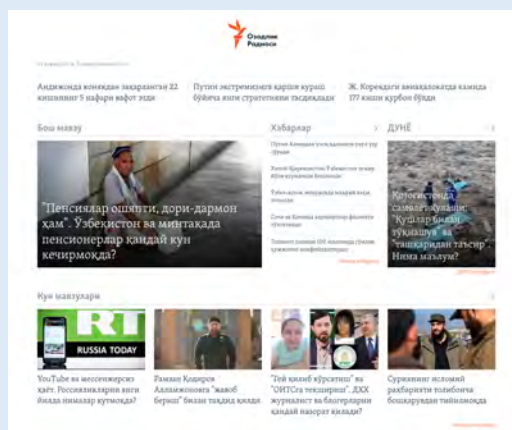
Озодлик Радиоси

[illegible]

Анжижонда конекдан захарланган 32 кишининг 5 нафари вафот этди

Путин экстремизмга қарши кураш бўйича янги стратегияни тасдиқлади

Ж. Кореядаги авиаҳалокатда камида 177 киши қурбон бўлди

Бош мавзу

"Пенсиялар ошяпти, дори-дармон ҳам". Ўзбекистон ва минтақада пенсионерлар қандай кун кечирмоқда?

Хабарлар

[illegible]

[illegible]

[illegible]

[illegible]

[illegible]

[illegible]

ДУНЁ

Қирғизистонда самолёт ҳалокати: "Қушлар билан тўқнашув" ва "ташқаридан таъсир". Нима маълум?

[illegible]

Кун мавзулари

RT
RUSSIA TODAY

YouTube ва мессенжерсиз қаёт. Россияликларни янги йилда нималар кутмоқда?

Рамзан Қодиров Аллашкозова "жавоб бериш" билан таҳдид қилди

"Тей қилиб кўрсатиш" ва "ОИТСга текшириш". ДХХ журналист ва блогерларни қандай назорат қилади?

Суриянинг исломий раҳбарияти толибонча бошқарувдан тийиладимикан

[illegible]